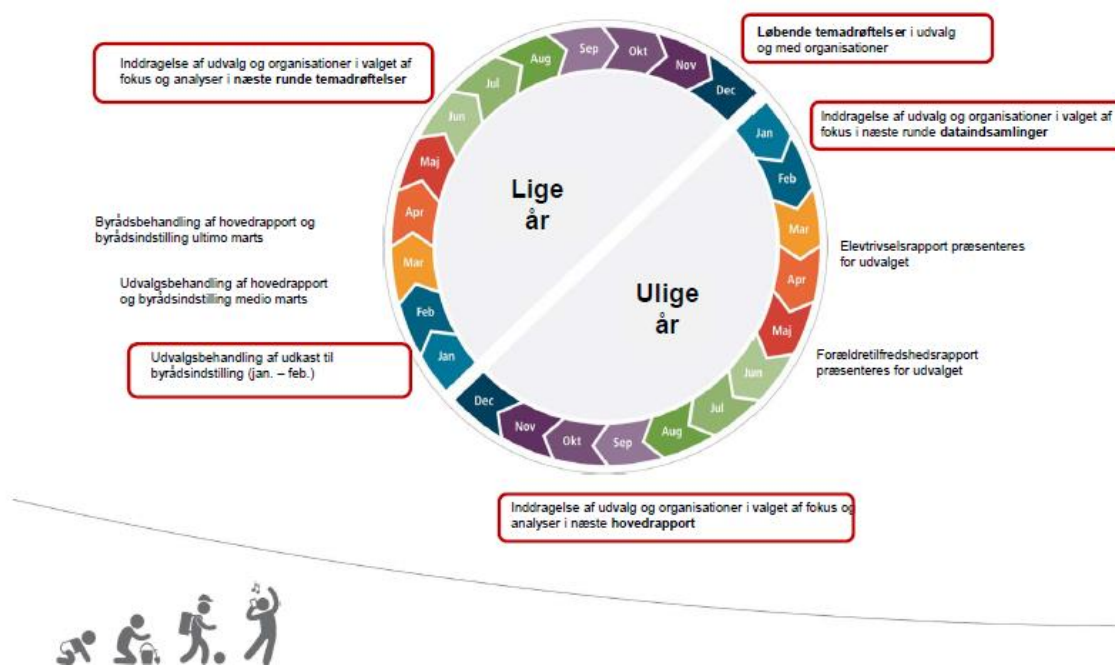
Inddragelse af udvalg og organisationer i valget af fokus og analyser i næste runde temadrøftelser

Løbende temadrøftelser i udvalg og med organisationer

Inddragelse af udvalg og organisationer i valget af fokus i næste runde dataindsamlinger

Sep
Okt
Nov
Dec
Aug
Jul
Jun
Maj
Apr
Mar
Feb
Jan

Lige år

Ulige år

Jan
Feb
Mar
Apr
Maj
Jun
Jul
Aug
Sep
Okt
Nov
Dec

Byrådsbehandling af hovedrapport og byrådsindstilling ultimo marts

Udvalgsbehandling af hovedrapport og byrådsindstilling medio marts

Udvalgsbehandling af udkast til byrådsindstilling (jan. – feb.)

Elevtrivselsrapport præsenteres for udvalget

Forældretilfredshedsrapport præsenteres for udvalget

Inddragelse af udvalg og organisationer i valget af fokus og analyser i næste hovedrapport